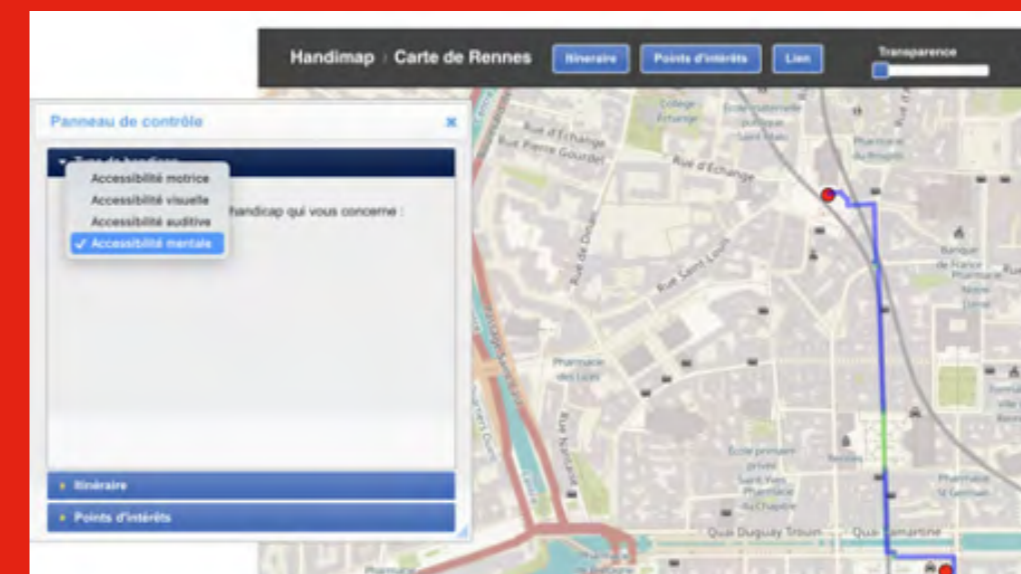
Handimap › Carte de Rennes

Itinéraire

Points d'intérêts

Lien

Transparence

Panneau de contrôle

×

Type de handicap

Accessibilité motrice

Accessibilité visuelle

Accessibilité auditive

✓ Accessibilité mentale

handicap qui vous concerne :

Itinéraire

Points d'intérêts

Collège Echange

Rue d'Échange

Rue Pierre Gourdel

Rue d'Echange

Rue de Dinan

Rue Saint Louis

Pharmacie des Lices

Rue Nantaise

École primaire privée Saint Vincent

Pharmacie la Chapelle

Banque de France

Pharmacie

Quai Duguay Trouin

Quai Lamartine

Pharmacie St Germain

Rennes

Pharmacie